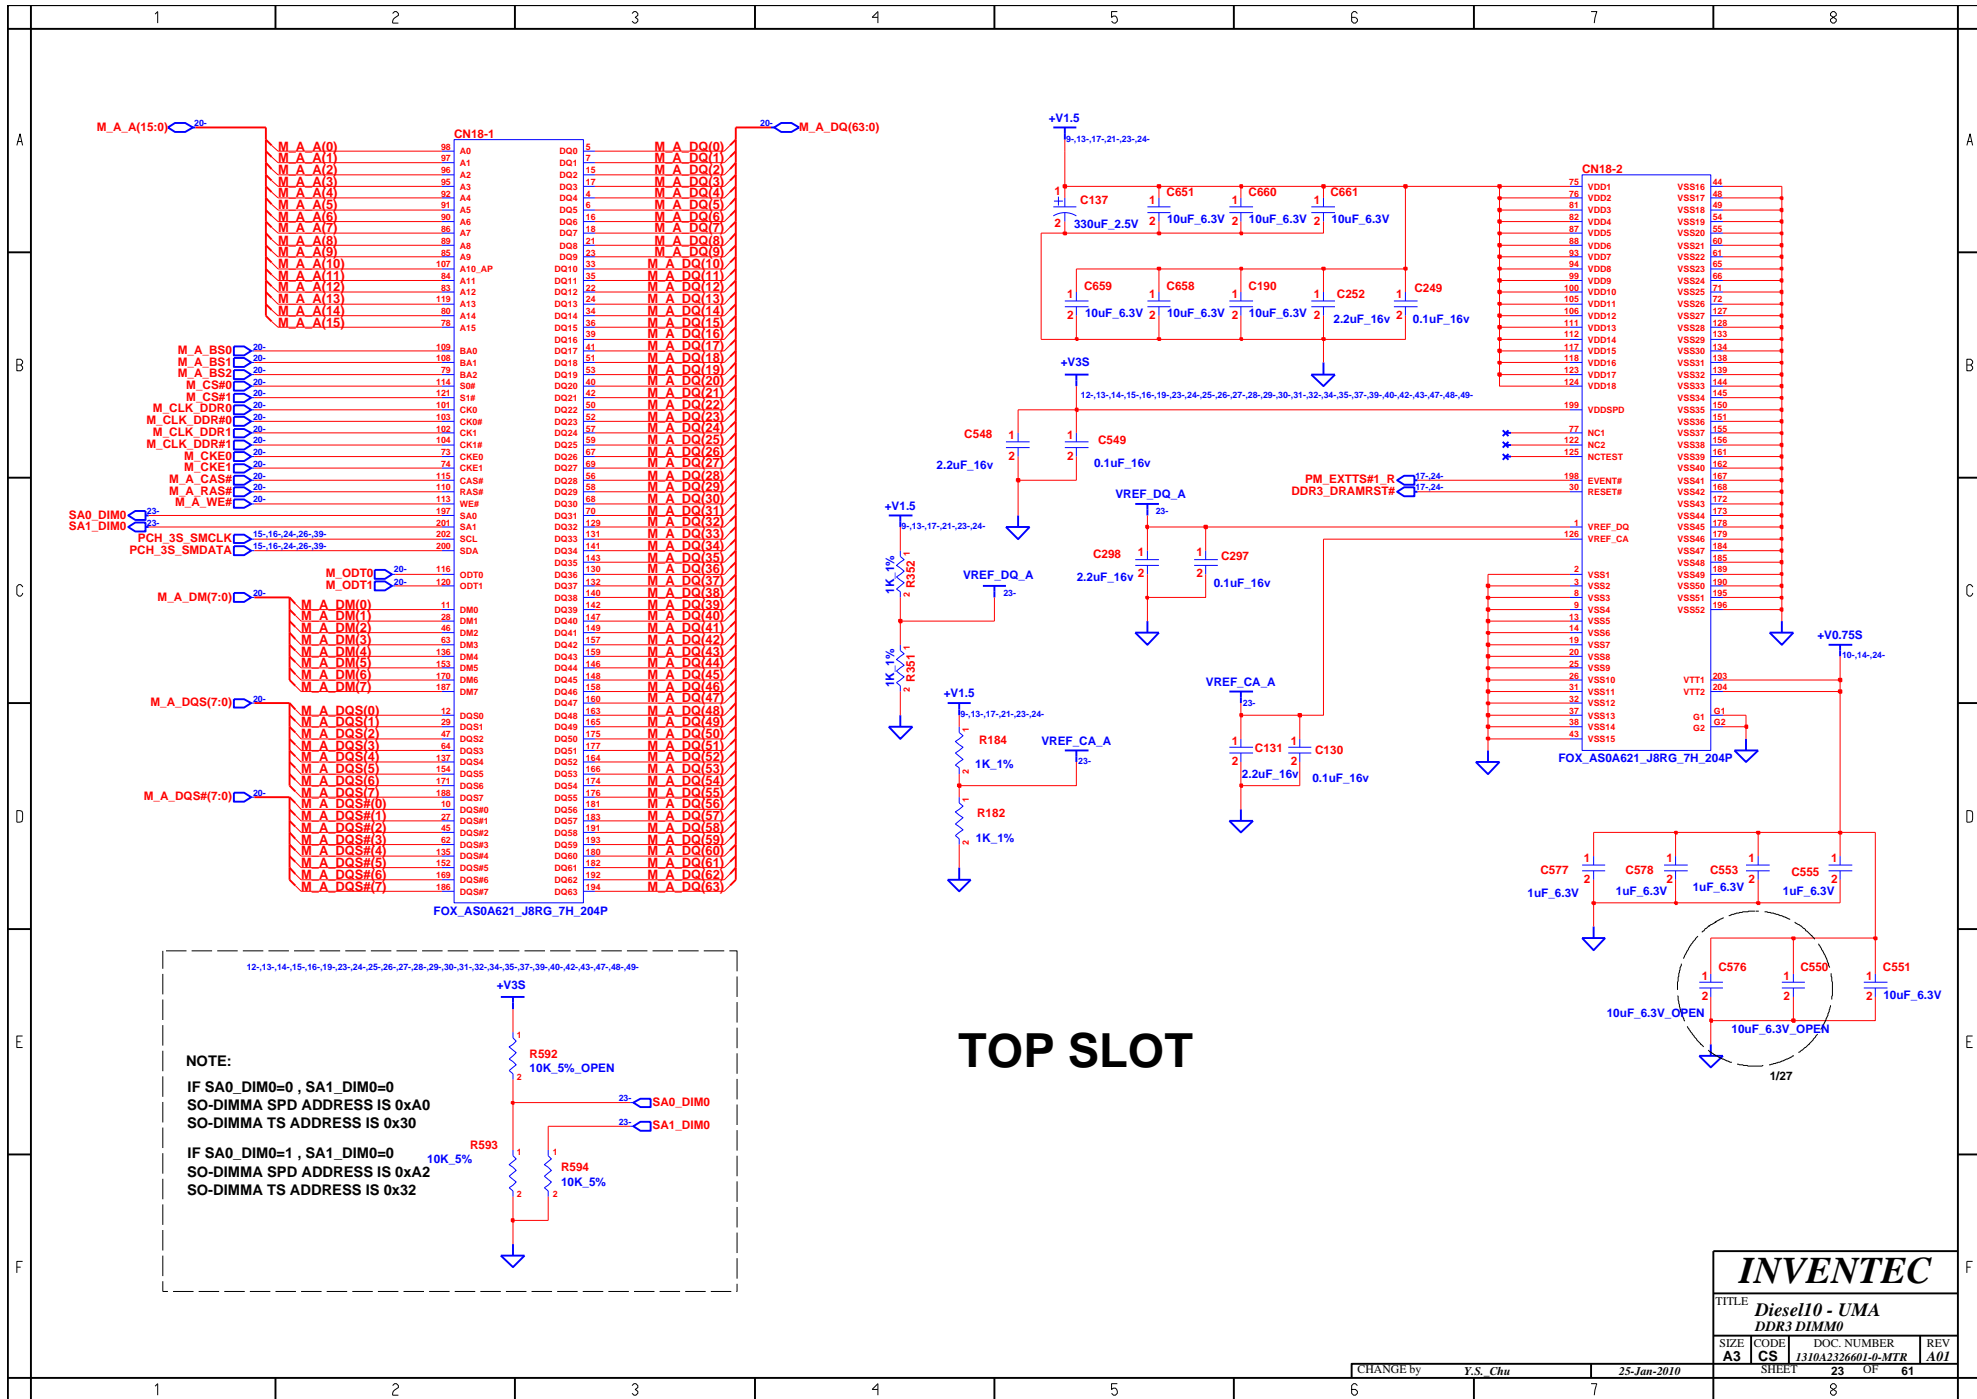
1 2 3 4 5 6 7 8

A B C D E F

M_A_A(15:0) 20-
CN18-1
M_A_A(0) 98 A0
M_A_A(1) 97 A1
M_A_A(2) 96 A2
M_A_A(3) 95 A3
M_A_A(4) 92 A4
M_A_A(5) 91 A5
M_A_A(6) 90 A6
M_A_A(7) 86 A7
M_A_A(8) 89 A8
M_A_A(9) 85 A9
M_A_A(10) 107 A10_AP
M_A_A(11) 84 A11
M_A_A(12) 83 A12
M_A_A(13) 119 A13
M_A_A(14) 80 A14
M_A_A(15) 78 A15

M_A_BS0 20- 109 BA0
M_A_BS1 20- 108 BA1
M_A_BS2 20- 79 BA2
M_CS#0 20- 114 S0#
M_CS#1 20- 121 S1#
M_CLK_DDR0 20- 101 CK0
M_CLK_DDR#0 20- 103 CK0#
M_CLK_DDR1 20- 102 CK1
M_CLK_DDR#1 20- 104 CK1#
M_CKE0 20- 73 CKE0
M_CKE1 20- 74 CKE1
M_A_CAS# 20- 115 CAS#
M_A_RAS# 20- 110 RAS#
M_A_WE# 20- 113 WE#
SA0_DIMO 23- 197 SA0
SA1_DIMO 23- 201 SA1
PCH_3S_SMCLK 15-,16-,24-,26-,39- 202 SCL
PCH_3S_SMDATA 15-,16-,24-,26-,39- 200 SDA

M_ODT0 20- 116 ODT0
M_ODT1 20- 120 ODT1

M_A_DM(7:0) 20-
M_A_DM(0) 11 DM0
M_A_DM(1) 28 DM1
M_A_DM(2) 46 DM2
M_A_DM(3) 63 DM3
M_A_DM(4) 136 DM4
M_A_DM(5) 153 DM5
M_A_DM(6) 170 DM6
M_A_DM(7) 187 DM7

M_A_DQS(7:0) 20-
M_A_DQS(0) 12 DQS0
M_A_DQS(1) 29 DQS1
M_A_DQS(2) 47 DQS2
M_A_DQS(3) 64 DQS3
M_A_DQS(4) 137 DQS4
M_A_DQS(5) 154 DQS5
M_A_DQS(6) 171 DQS6
M_A_DQS(7) 188 DQS7

M_A_DQS#(7:0) 20-
M_A_DQS#(0) 10 DQS#0
M_A_DQS#(1) 27 DQS#1
M_A_DQS#(2) 45 DQS#2
M_A_DQS#(3) 62 DQS#3
M_A_DQS#(4) 135 DQS#4
M_A_DQS#(5) 152 DQS#5
M_A_DQS#(6) 169 DQS#6
M_A_DQS#(7) 186 DQS#7

20- M_A_DQ(63:0)
DQ0 5 M_A_DQ(0)
DQ1 7 M_A_DQ(1)
DQ2 15 M_A_DQ(2)
DQ3 17 M_A_DQ(3)
DQ4 4 M_A_DQ(4)
DQ5 6 M_A_DQ(5)
DQ6 16 M_A_DQ(6)
DQ7 18 M_A_DQ(7)
DQ8 21 M_A_DQ(8)
DQ9 23 M_A_DQ(9)
DQ10 33 M_A_DQ(10)
DQ11 35 M_A_DQ(11)
DQ12 22 M_A_DQ(12)
DQ13 24 M_A_DQ(13)
DQ14 34 M_A_DQ(14)
DQ15 36 M_A_DQ(15)
DQ16 39 M_A_DQ(16)
DQ17 41 M_A_DQ(17)
DQ18 51 M_A_DQ(18)
DQ19 53 M_A_DQ(19)
DQ20 40 M_A_DQ(20)
DQ21 42 M_A_DQ(21)
DQ22 50 M_A_DQ(22)
DQ23 52 M_A_DQ(23)
DQ24 57 M_A_DQ(24)
DQ25 59 M_A_DQ(25)
DQ26 67 M_A_DQ(26)
DQ27 69 M_A_DQ(27)
DQ28 56 M_A_DQ(28)
DQ29 58 M_A_DQ(29)
DQ30 68 M_A_DQ(30)
DQ31 70 M_A_DQ(31)
DQ32 129 M_A_DQ(32)
DQ33 131 M_A_DQ(33)
DQ34 141 M_A_DQ(34)
DQ35 143 M_A_DQ(35)
DQ36 130 M_A_DQ(36)
DQ37 132 M_A_DQ(37)
DQ38 140 M_A_DQ(38)
DQ39 142 M_A_DQ(39)
DQ40 147 M_A_DQ(40)
DQ41 149 M_A_DQ(41)
DQ42 157 M_A_DQ(42)
DQ43 159 M_A_DQ(43)
DQ44 146 M_A_DQ(44)
DQ45 148 M_A_DQ(45)
DQ46 158 M_A_DQ(46)
DQ47 160 M_A_DQ(47)
DQ48 163 M_A_DQ(48)
DQ49 165 M_A_DQ(49)
DQ50 175 M_A_DQ(50)
DQ51 177 M_A_DQ(51)
DQ52 164 M_A_DQ(52)
DQ53 166 M_A_DQ(53)
DQ54 174 M_A_DQ(54)
DQ55 176 M_A_DQ(55)
DQ56 181 M_A_DQ(56)
DQ57 183 M_A_DQ(57)
DQ58 191 M_A_DQ(58)
DQ59 193 M_A_DQ(59)
DQ60 180 M_A_DQ(60)
DQ61 182 M_A_DQ(61)
DQ62 192 M_A_DQ(62)
DQ63 194 M_A_DQ(63)
FOX_AS0A621_J8RG_7H_204P

+V1.5 9-,13-,17-,21-,23-,24-
C137 330uF_2.5V
C651 10uF_6.3V
C660 10uF_6.3V
C661 10uF_6.3V
C659 10uF_6.3V
C658 10uF_6.3V
C190 10uF_6.3V
C252 2.2uF_16v
C249 0.1uF_16v

+V3S 12-,13-,14-,15-,16-,19-,23-,24-,25-,26-,27-,28-,29-,30-,31-,32-,34-,35-,37-,39-,40-,42-,43-,47-,48-,49-
C548 2.2uF_16v
C549 0.1uF_16v

CN18-2
75 VDD1
76 VDD2
81 VDD3
82 VDD4
87 VDD5
88 VDD6
93 VDD7
94 VDD8
99 VDD9
100 VDD10
105 VDD11
106 VDD12
111 VDD13
112 VDD14
117 VDD15
118 VDD16
123 VDD17
124 VDD18
199 VDDSPD
77 NC1
122 NC2
125 NCTEST
PM_EXTTS#1_R 17-,24- 198 EVENT#
DDR3_DRAMRST# 17-,24- 30 RESET#
1 VREF_DQ
126 VREF_CA
2 VSS1
3 VSS2
8 VSS3
9 VSS4
13 VSS5
14 VSS6
19 VSS7
20 VSS8
25 VSS9
26 VSS10
31 VSS11
32 VSS12
37 VSS13
38 VSS14
43 VSS15
VSS16 44
VSS17 48
VSS18 49
VSS19 54
VSS20 55
VSS21 60
VSS22 61
VSS23 65
VSS24 66
VSS25 71
VSS26 72
VSS27 127
VSS28 128
VSS29 133
VSS30 134
VSS31 138
VSS32 139
VSS33 144
VSS34 145
VSS35 150
VSS36 151
VSS37 155
VSS38 156
VSS39 161
VSS40 162
VSS41 167
VSS42 168
VSS43 172
VSS44 173
VSS45 178
VSS46 179
VSS47 184
VSS48 185
VSS49 189
VSS50 190
VSS51 195
VSS52 196
VTT1 203
VTT2 204
G1 G1
G2 G2
FOX_AS0A621_J8RG_7H_204P

+V1.5 9-,13-,17-,21-,23-,24-
R352 1K_1%
VREF_DQ_A 23-
R351 1K_1%
VREF_DQ_A 23-
C298 2.2uF_16v
C297 0.1uF_16v

+V1.5 9-,13-,17-,21-,23-,24-
R184 1K_1%
VREF_CA_A 23-
R182 1K_1%
VREF_CA_A 23-
C131 2.2uF_16v
C130 0.1uF_16v

+V0.75S 10-,14-,24-
C577 1uF_6.3V
C578 1uF_6.3V
C553 1uF_6.3V
C555 1uF_6.3V
C576 10uF_6.3V_OPEN
C550 10uF_6.3V_OPEN
C551 10uF_6.3V
1/27

12-,13-,14-,15-,16-,19-,23-,24-,25-,26-,27-,28-,29-,30-,31-,32-,34-,35-,37-,39-,40-,42-,43-,47-,48-,49-
+V3S
R592 10K_5%_OPEN
23- SA0_DIMO
23- SA1_DIMO
R593 10K_5%
R594 10K_5%

NOTE:
IF SA0_DIM0=0 , SA1_DIM0=0
SO-DIMMA SPD ADDRESS IS 0xA0
SO-DIMMA TS ADDRESS IS 0x30

IF SA0_DIM0=1 , SA1_DIM0=0
SO-DIMMA SPD ADDRESS IS 0xA2
SO-DIMMA TS ADDRESS IS 0x32

TOP SLOT

INVENTEC
TITLE Diesel10 - UMA
DDR3 DIMM0
SIZE A3 CODE CS DOC. NUMBER 1310A2326601-0-MTR REV A01
CHANGE by Y.S._Chu 25-Jan-2010 SHEET 23 OF 61